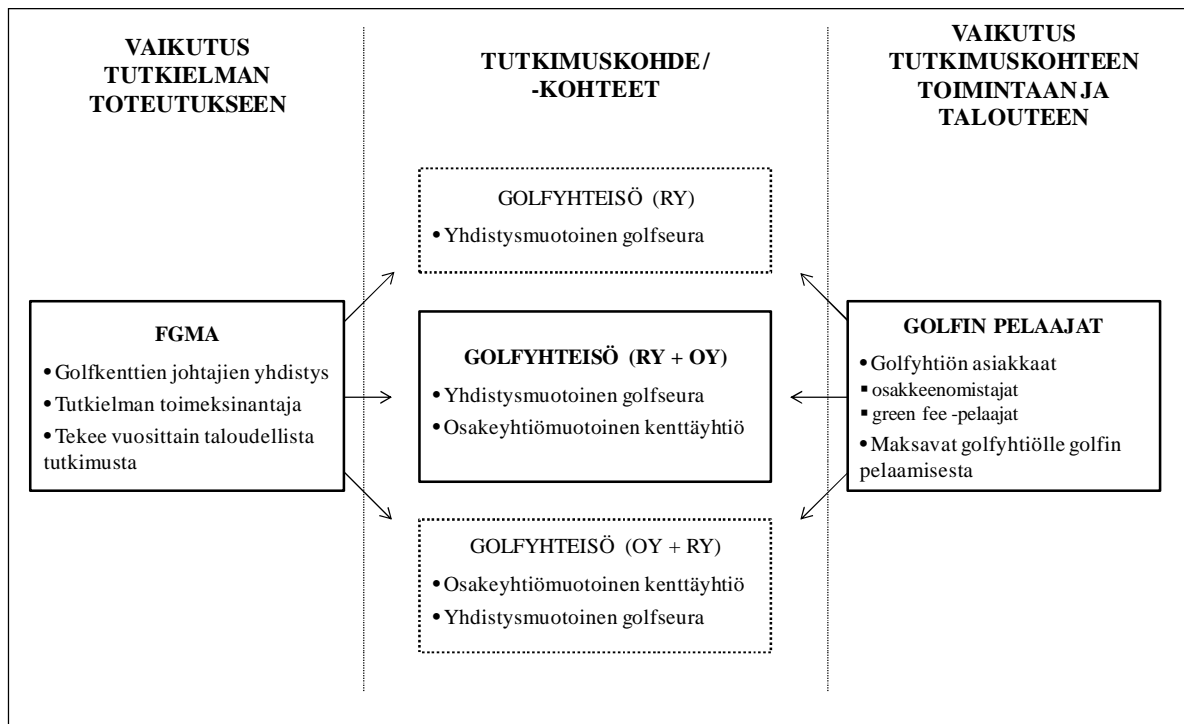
VAIKUTUS TUTKIELMAN TOTEUTUKSEEN

TUTKIMUSKOHDE / -KOHTEET

VAIKUTUS TUTKIMUSKOHTEEN TOIMINTAAN JA TALOUTEEN

GOLFYHTEISÖ (RY)

• Yhdistysmuotoinen golfseura

FGMA

• Golfkenttien johtajien yhdistys
• Tutkielman toimeksinantaja
• Tekee vuosittain taloudellista tutkimusta

GOLFYHTEISÖ (RY + OY)

• Yhdistysmuotoinen golfseura
• Osakeyhtiömuotoinen kenttäyhtiö

GOLFIN PELAAJAT

• Golfyhtiön asiakkaat
▪ osakkeenomistajat
▪ green fee -pelaajat
• Maksavat golfyhtiölle golfin pelaamisesta

GOLFYHTEISÖ (OY + RY)

• Osakeyhtiömuotoinen kenttäyhtiö
• Yhdistysmuotoinen golfseura